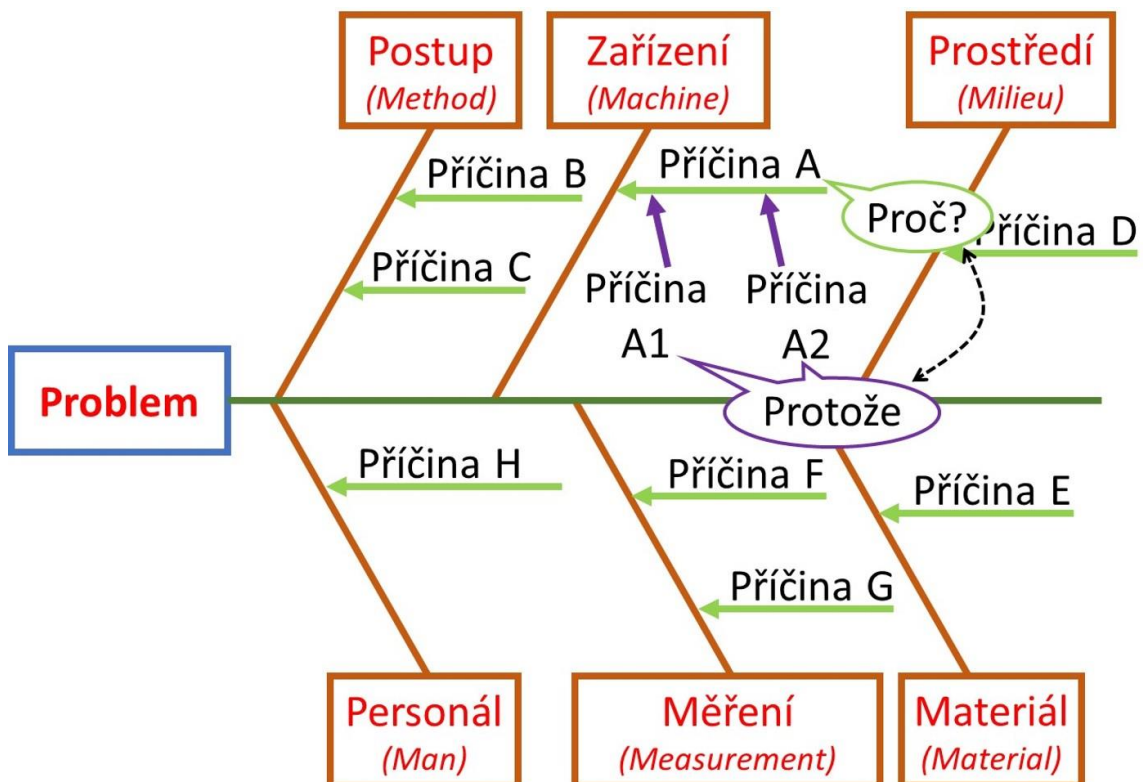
Postup
(Method)

Zařízení
(Machine)

Prostředí
(Milieu)

Příčina B

Příčina A

Proč?

Příčina D

Příčina C

Příčina A1

Příčina A2

Problem

Protože

Příčina H

Příčina F

Příčina E

Příčina G

Personál
(Man)

Měření
(Measurement)

Materiál
(Material)